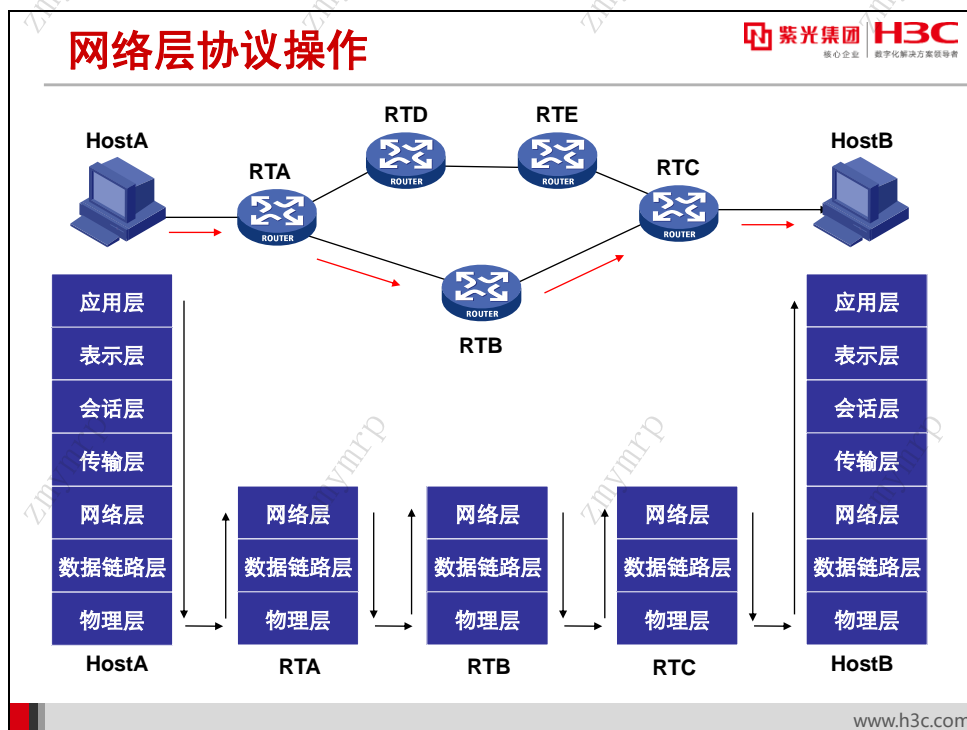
网络层协议操作

紫光集团 核心企业 | H3C 数字化解决方案领导者

HostA

RTA

ROUTER

RTD

ROUTER

RTE

ROUTER

RTC

ROUTER

HostB

ROUTER

RTB

| 应用层 |
|---|
| 表示层 |
| 会话层 |
| 传输层 |
| 网络层 |
| 数据链路层 |
| 物理层 |

HostA

| 网络层 |
|---|
| 数据链路层 |
| 物理层 |

RTA

| 网络层 |
|---|
| 数据链路层 |
| 物理层 |

RTB

| 网络层 |
|---|
| 数据链路层 |
| 物理层 |

RTC

| 应用层 |
|---|
| 表示层 |
| 会话层 |
| 传输层 |
| 网络层 |
| 数据链路层 |
| 物理层 |

HostB

zmymrp

www.h3c.com